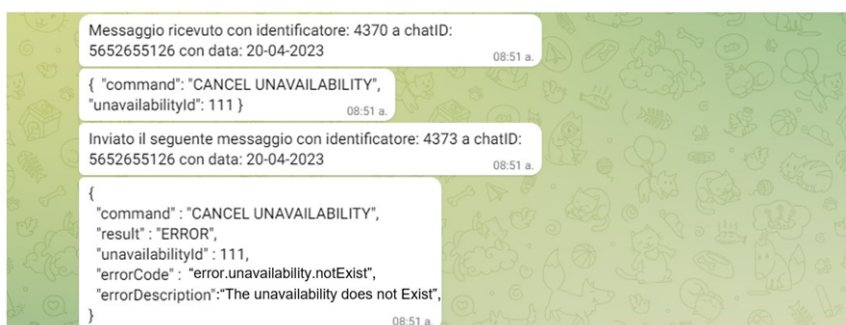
Messaggio ricevuto con identificatore: 4370 a chatID: 5652655126 con data: 20-04-2023
08:51 a.

{ "command": "CANCEL UNAVAILABILITY", "unavailabilityId": 111 }
08:51 a.

Inviato il seguente messaggio con identificatore: 4373 a chatID: 5652655126 con data: 20-04-2023
08:51 a.

{
"command" : "CANCEL UNAVAILABILITY",
"result" : "ERROR",
"unavailabilityId" : 111,
"errorCode" : "error.unavailability.notExist",
"errorDescription":"The unavailability does not Exist",
}
08:51 a.